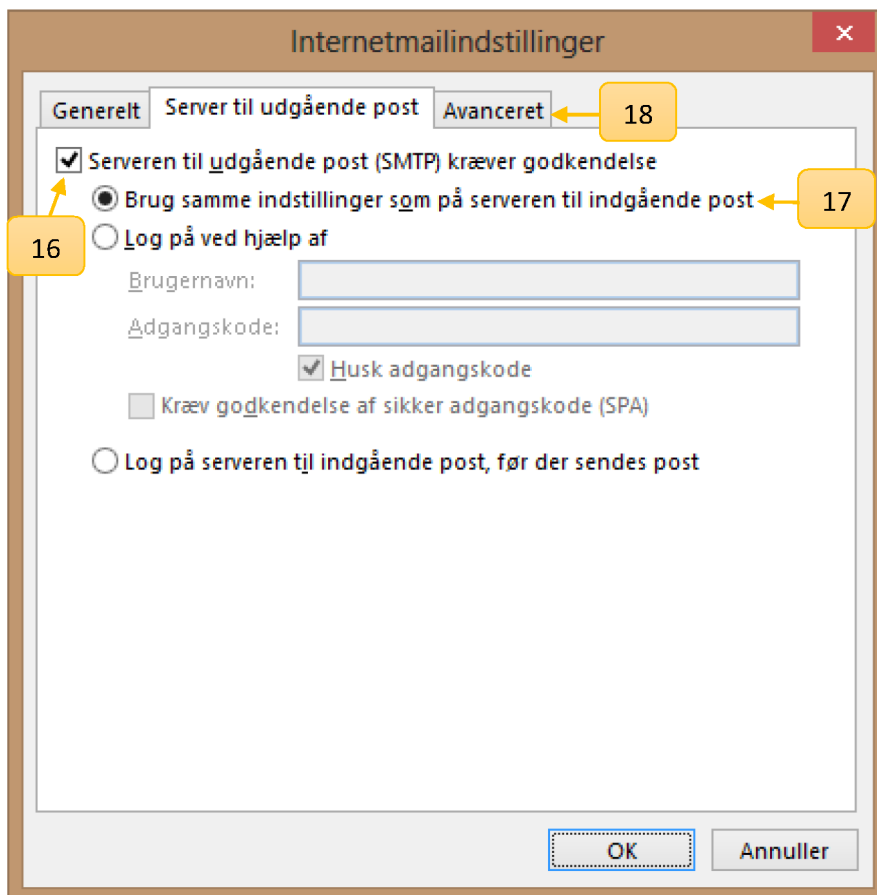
Internetmailindstillinger

×

Generelt

Server til udgående post

Avanceret

18

Serveren til udgående post (SMTP) kræver godkendelse

Brug samme indstillinger som på serveren til indgående post

17

16

Log på ved hjælp af

Brugernavn:

Adgangskode:

Husk adgangskode

Kræv godkendelse af sikker adgangskode (SPA)

Log på serveren til indgående post, før der sendes post

OK

Annuller